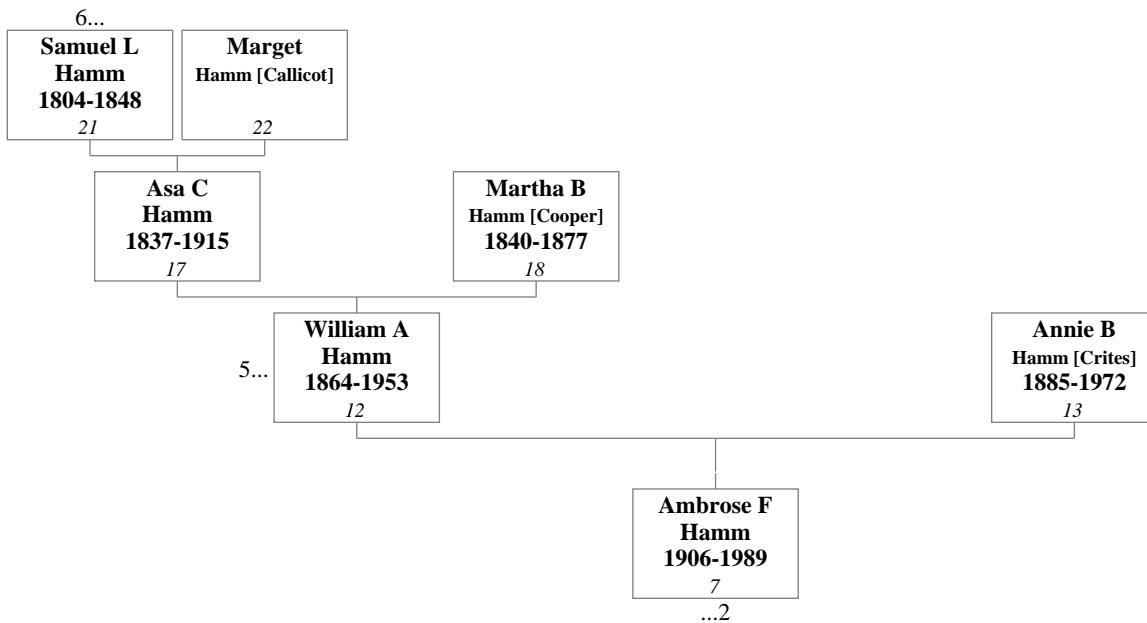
6...

**Samuel L Hamm 1804-1848**
*21*

**Marget Hamm [Callicot]**
*22*

**Asa C Hamm 1837-1915**
*17*

**Martha B Hamm [Cooper] 1840-1877**
*18*

5...

**William A Hamm 1864-1953**
*12*

**Annie B Hamm [Crites] 1885-1972**
*13*

**Ambrose F Hamm 1906-1989**
*7*

...2